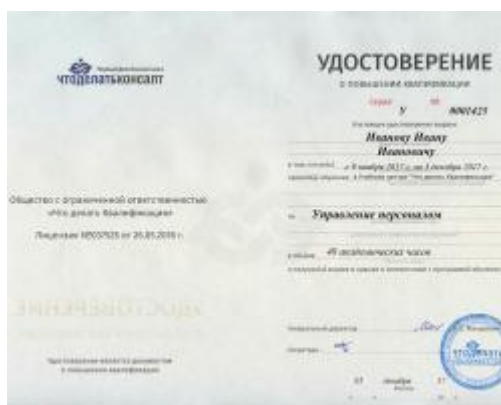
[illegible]
ЧТОДЕЛАТЬКОНСАЛТ

Общество с ограниченной ответственностью «Что делать Квалификация»

Лицензия №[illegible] от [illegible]

УДОСТОВЕРЕНИЕ

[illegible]

Удостоверение является документом о повышении квалификации

УДОСТОВЕРЕНИЕ
о повышении квалификации

серия У № 0001425

Настоящее удостоверение выдано
Иванову Ивану
Ивановичу

в том, что он(а) с 8 ноября 2017 г. по 5 декабря 2017 г. прошел(а) обучение в Учебном центре "Что делать Квалификация"

по Управление персоналом

в объеме 40 академических часов

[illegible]

Генеральный директор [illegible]

Секретарь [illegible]

07 декабря 17